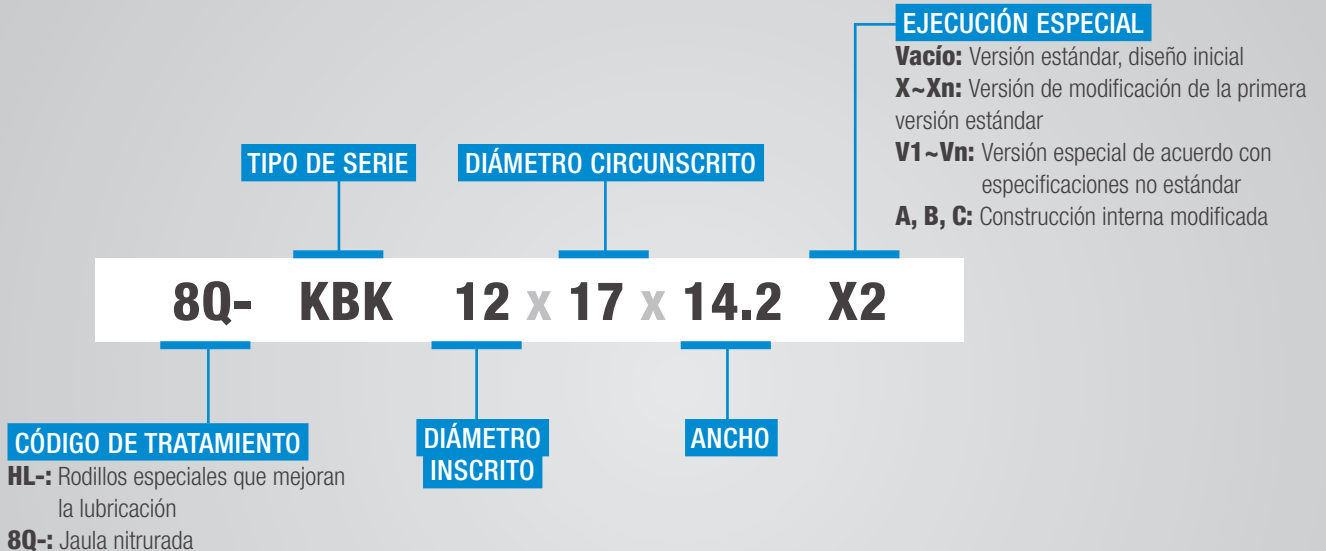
EJECUCIÓN ESPECIAL
Vacío: Versión estándar, diseño inicial
X~Xn: Versión de modificación de la primera versión estándar
V1~Vn: Versión especial de acuerdo con especificaciones no estándar
A, B, C: Construcción interna modificada

TIPO DE SERIE

DIÁMETRO CIRCUNSCRITO

8Q- KBK 12 x 17 x 14.2 X2

CÓDIGO DE TRATAMIENTO
HL-: Rodillos especiales que mejoran la lubricación
8Q-: Jaula nitrurada

DIÁMETRO INSCRITO

ANCHO